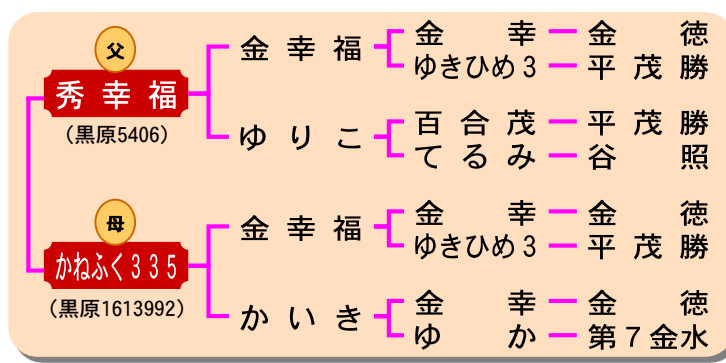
父
秀幸福
（黒原5406）

金幸福
金　幸 — 金　徳
ゆきひめ３ — 平茂勝

ゆりこ
百合茂 — 平茂勝
てるみ — 谷　照

母
かねふく３３５
（黒原1613992）

金幸福
金　幸 — 金　徳
ゆきひめ３ — 平茂勝

かいき
金　幸 — 金　徳
ゆ　か — 第７金水